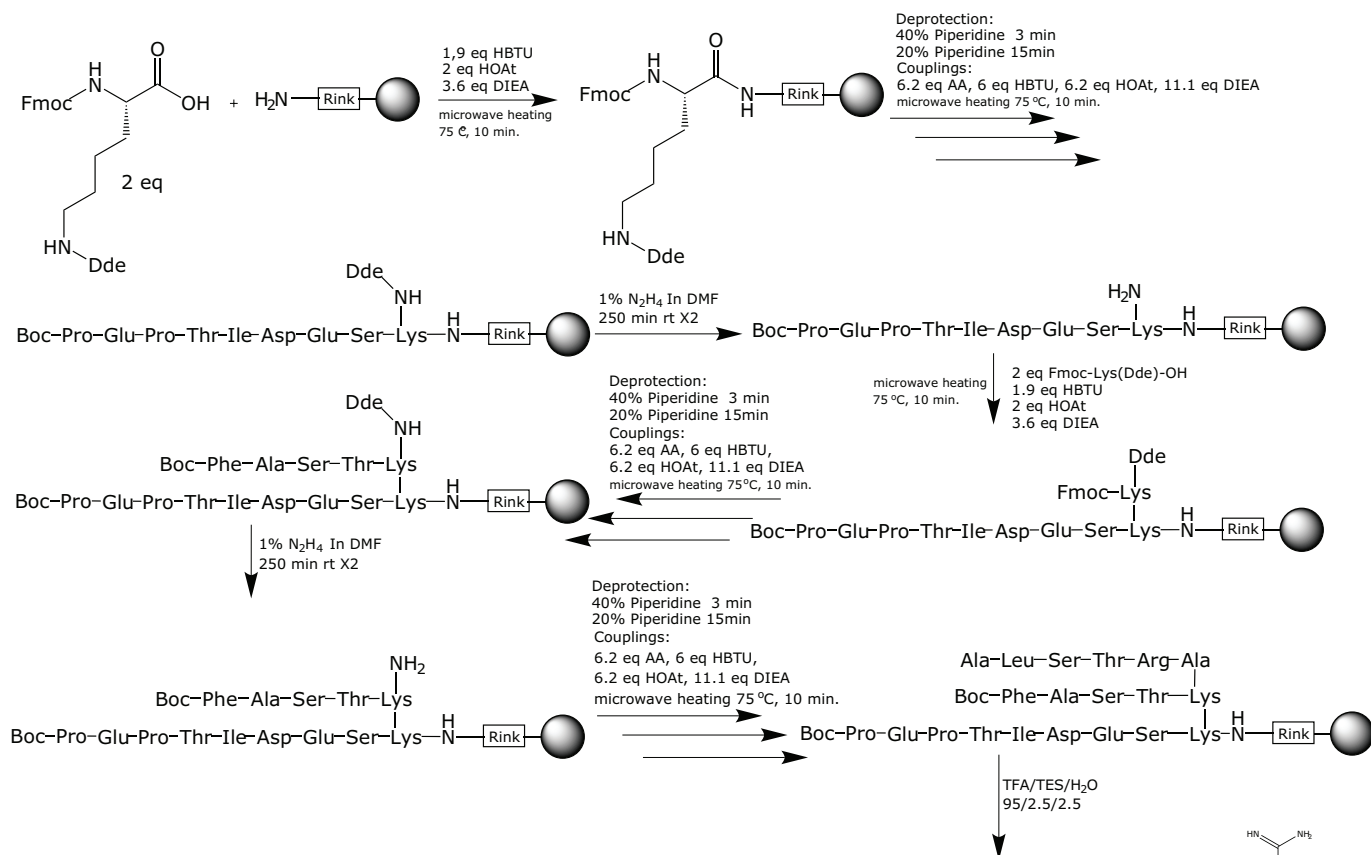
Fmoc N H O OH 2 eq HN Dde + $H_2N$ Rink

1,9 eq HBTU
2 eq HOAt
3.6 eq DIEA
microwave heating
75 ℃, 10 min.

Fmoc N H O N H Rink HN Dde

Deprotection:
40% Piperidine 3 min
20% Piperidine 15min
Couplings:
6.2 eq AA, 6 eq HBTU, 6.2 eq HOAt, 11.1 eq DIEA
microwave heating 75 ºC, 10 min.

Dde NH
Boc–Pro–Glu–Pro–Thr–Ile–Asp–Glu–Ser–Lys–N H–Rink

1% $N_2H_4$ In DMF
250 min rt X2

$H_2N$
Boc–Pro–Glu–Pro–Thr–Ile–Asp–Glu–Ser–Lys–N H–Rink

microwave heating
75 ºC, 10 min.

2 eq Fmoc-Lys(Dde)-OH
1.9 eq HBTU
2 eq HOAt
3.6 eq DIEA

Dde
Fmoc–Lys
Boc–Pro–Glu–Pro–Thr–Ile–Asp–Glu–Ser–Lys–N H–Rink

Deprotection:
40% Piperidine 3 min
20% Piperidine 15min
Couplings:
6.2 eq AA, 6 eq HBTU,
6.2 eq HOAt, 11.1 eq DIEA
microwave heating 75ºC, 10 min.

Dde NH
Boc–Phe–Ala–Ser–Thr–Lys
Boc–Pro–Glu–Pro–Thr–Ile–Asp–Glu–Ser–Lys–N H–Rink

1% $N_2H_4$ In DMF
250 min rt X2

$NH_2$
Boc–Phe–Ala–Ser–Thr–Lys
Boc–Pro–Glu–Pro–Thr–Ile–Asp–Glu–Ser–Lys–N H–Rink

Deprotection:
40% Piperidine 3 min
20% Piperidine 15min
Couplings:
6.2 eq AA, 6 eq HBTU,
6.2 eq HOAt, 11.1 eq DIEA
microwave heating 75 ºC, 10 min.

Ala–Leu–Ser–Thr–Arg–Ala
Boc–Phe–Ala–Ser–Thr–Lys
Boc–Pro–Glu–Pro–Thr–Ile–Asp–Glu–Ser–Lys–N H–Rink

TFA/TES/$H_2O$
95/2.5/2.5

HN $NH_2$